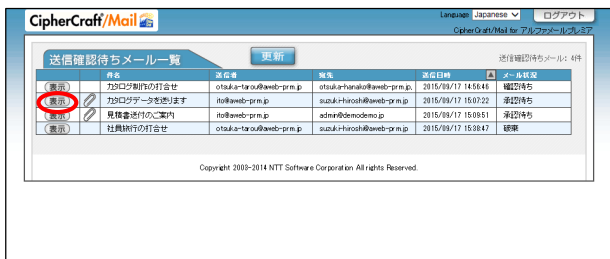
CipherCraft/Mail

Language Japanese ログアウト

CipherCraft/Mail for アルファメールプレミア

送信確認待ちメール一覧

更新

送信確認待ちメール: 4件

| | | 件名 | 送信者 | 宛先 | 送信日時 | メール状況 |
|---|---|---|---|---|---|---|
| 表示 | | カタログ制作の打合せ | otsuka-tarou@aweb-prm.jp | otsuka-hanako@aweb-prm.jp, | 2015/09/17 14:56:46 | 確認待ち |
| 表示 | | カタログデータを送ります | ito@aweb-prm.jp | suzuki-hiroshi@aweb-prm.jp | 2015/09/17 15:07:22 | 承認待ち |
| 表示 | | 見積書送付のご案内 | ito@aweb-prm.jp | admin@demodemo.jp | 2015/09/17 15:09:51 | 承認待ち |
| 表示 | | 社員旅行の打合せ | otsuka-tarou@aweb-prm.jp | suzuki-hiroshi@aweb-prm.jp | 2015/09/17 15:38:47 | 破棄 |

Copyright 2003-2014 NTT Software Corporation All rights Reserved.